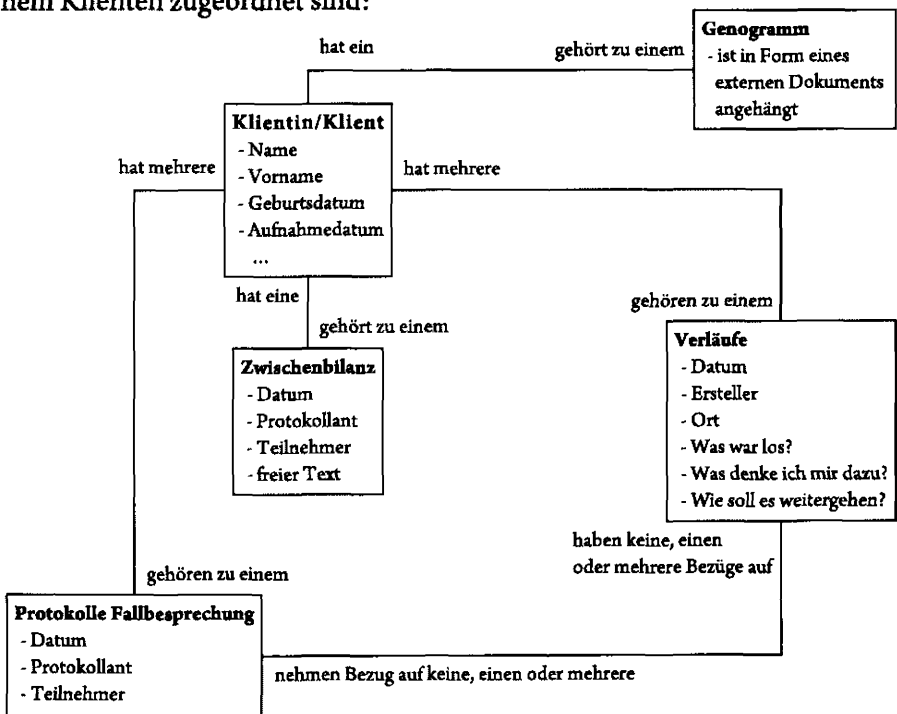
nem Klienten zugeordnet sind:

hat ein

gehört zu einem

**Genogramm**
- ist in Form eines externen Dokuments angehängt

**Klientin/Klient**
- Name
- Vorname
- Geburtsdatum
- Aufnahmedatum
...

hat mehrere

hat mehrere

hat eine

gehört zu einem

gehören zu einem

**Zwischenbilanz**
- Datum
- Protokollant
- Teilnehmer
- freier Text

**Verläufe**
- Datum
- Ersteller
- Ort
- Was war los?
- Was denke ich mir dazu?
- Wie soll es weitergehen?

haben keine, einen oder mehrere Bezüge auf

gehören zu einem

**Protokolle Fallbesprechung**
- Datum
- Protokollant
- Teilnehmer

nehmen Bezug auf keine, einen oder mehrere